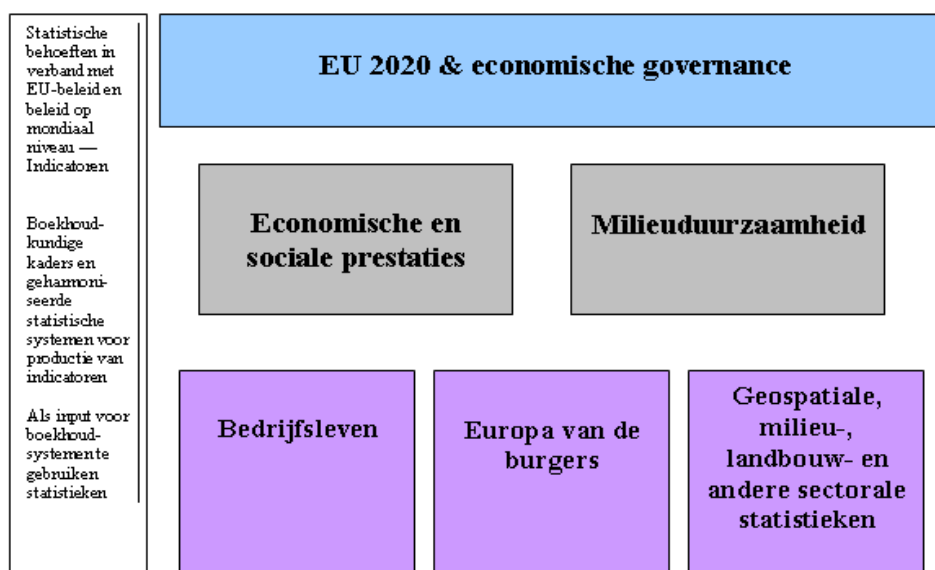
Statistische behoeften in verband met EU-beleid en beleid op mondiaal niveau — Indicatoren

Boekhoudkundige kaders en geharmoniseerde statistische systemen voor productie van indicatoren

Als input voor boekhoudsystemente gebruiken statistieken

EU 2020 & economische governance

Economische en sociale prestaties

Milieuduurzaamheid

Bedrijfsleven

Europa van de burgers

Geospatiale, milieu-, landbouw- en andere sectorale statistieken